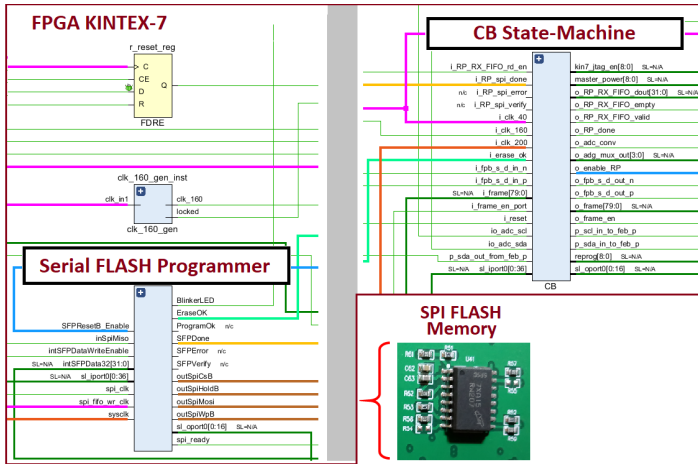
FPGA KINTEX-7

r_reset_reg
C
CE
D
R
Q
FDRE

clk_160_gen_inst
clk_in1
clk_160
locked
clk_160_gen

Serial FLASH Programmer

SFPResetB_Enable
inSpiMiso
intSFPDataWriteEnable
SL=N/A intSFPData32[31:0]
SL=N/A sl_iport0[0:36]
spi_clk
spi_fifo_wr_clk
sysclk
BlinkerLED
EraseOK
ProgramOk n/c
SFPDone
SFPError n/c
SFPVerify n/c
outSpiCsB
outSpiHoldB
outSpiMosi
outSpiWpB
sl_oport0[0:16] SL=N/A
spi_ready

CB State-Machine

i_RP_RX_FIFO_rd_en
i_RP_spi_done
n/c i_RP_spi_error
n/c i_RP_spi_verify
i_clk_40
i_clk_160
i_clk_200
i_erase_ok
i_fpb_s_d_in_n
i_fpb_s_d_in_p
SL=N/A i_frame[79:0]
i_frame_en_port
i_reset
io_adc_scl
io_adc_sda
p_sda_out_from_feb_p
SL=N/A sl_iport0[0:36]
kin7_jtag_en[8:0] SL=N/A
master_power[8:0] SL=N/A
o_RP_RX_FIFO_dout[31:0] SL=N/A
o_RP_RX_FIFO_empty
o_RP_RX_FIFO_valid
o_RP_done
o_adc_conv
o_adg_mux_out[3:0] SL=N/A
o_enable_RP
o_fpb_s_d_out_n
o_fpb_s_d_out_p
o_frame[79:0] SL=N/A
o_frame_en
p_scl_in_to_feb_p
p_sda_in_to_feb_p
reprog[8:0] SL=N/A
sl_oport0[0:16] SL=N/A
CB

SPI FLASH Memory

R53
C62
C63
R67
R52
R53
R58
R54
U41